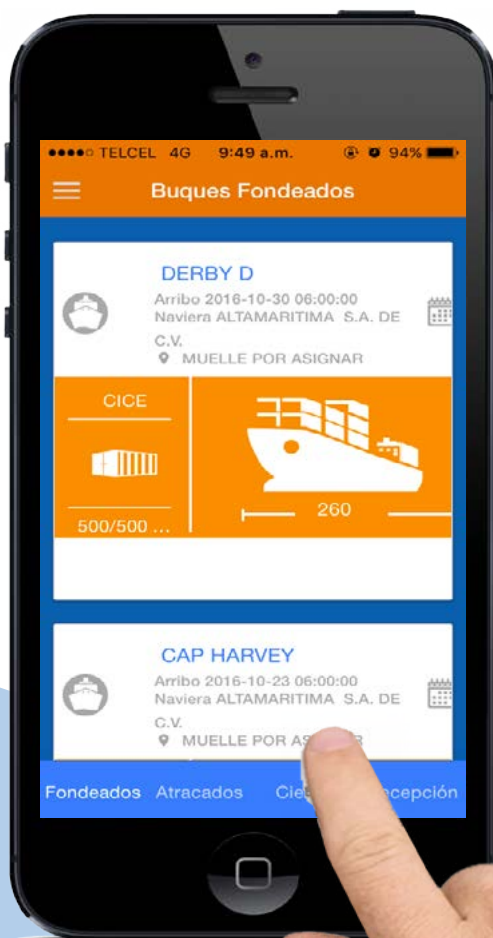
●●●●○ TELCEL 4G 9:49 a.m. 94%

Buques Fondeados

DERBY D
Arribo 2016-10-30 06:00:00
Naviera ALTAMARITIMA S.A. DE C.V.
MUELLE POR ASIGNAR

CICE
500/500 ...
260

CAP HARVEY
Arribo 2016-10-23 06:00:00
Naviera ALTAMARITIMA S.A. DE C.V.
MUELLE POR AS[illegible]

Fondeados Atracados Cie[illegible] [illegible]ecepción